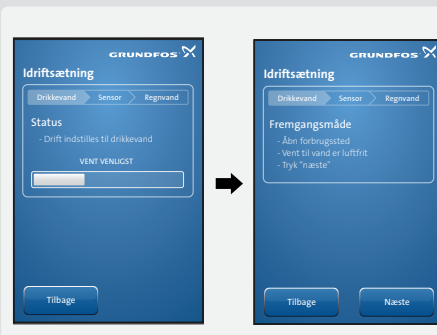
GRUNDFOS

Idriftsætning

Drikkevand Sensor Regnvand

Status

- Drift indstilles til drikkevand

VENT VENLIGST

Tilbage

GRUNDFOS

Idriftsætning

Drikkevand Sensor Regnvand

Fremgangsmåde

- Åbn forbrugssted
- Vent til vand er luftfrit
- Tryk "næste"

Tilbage

Næste